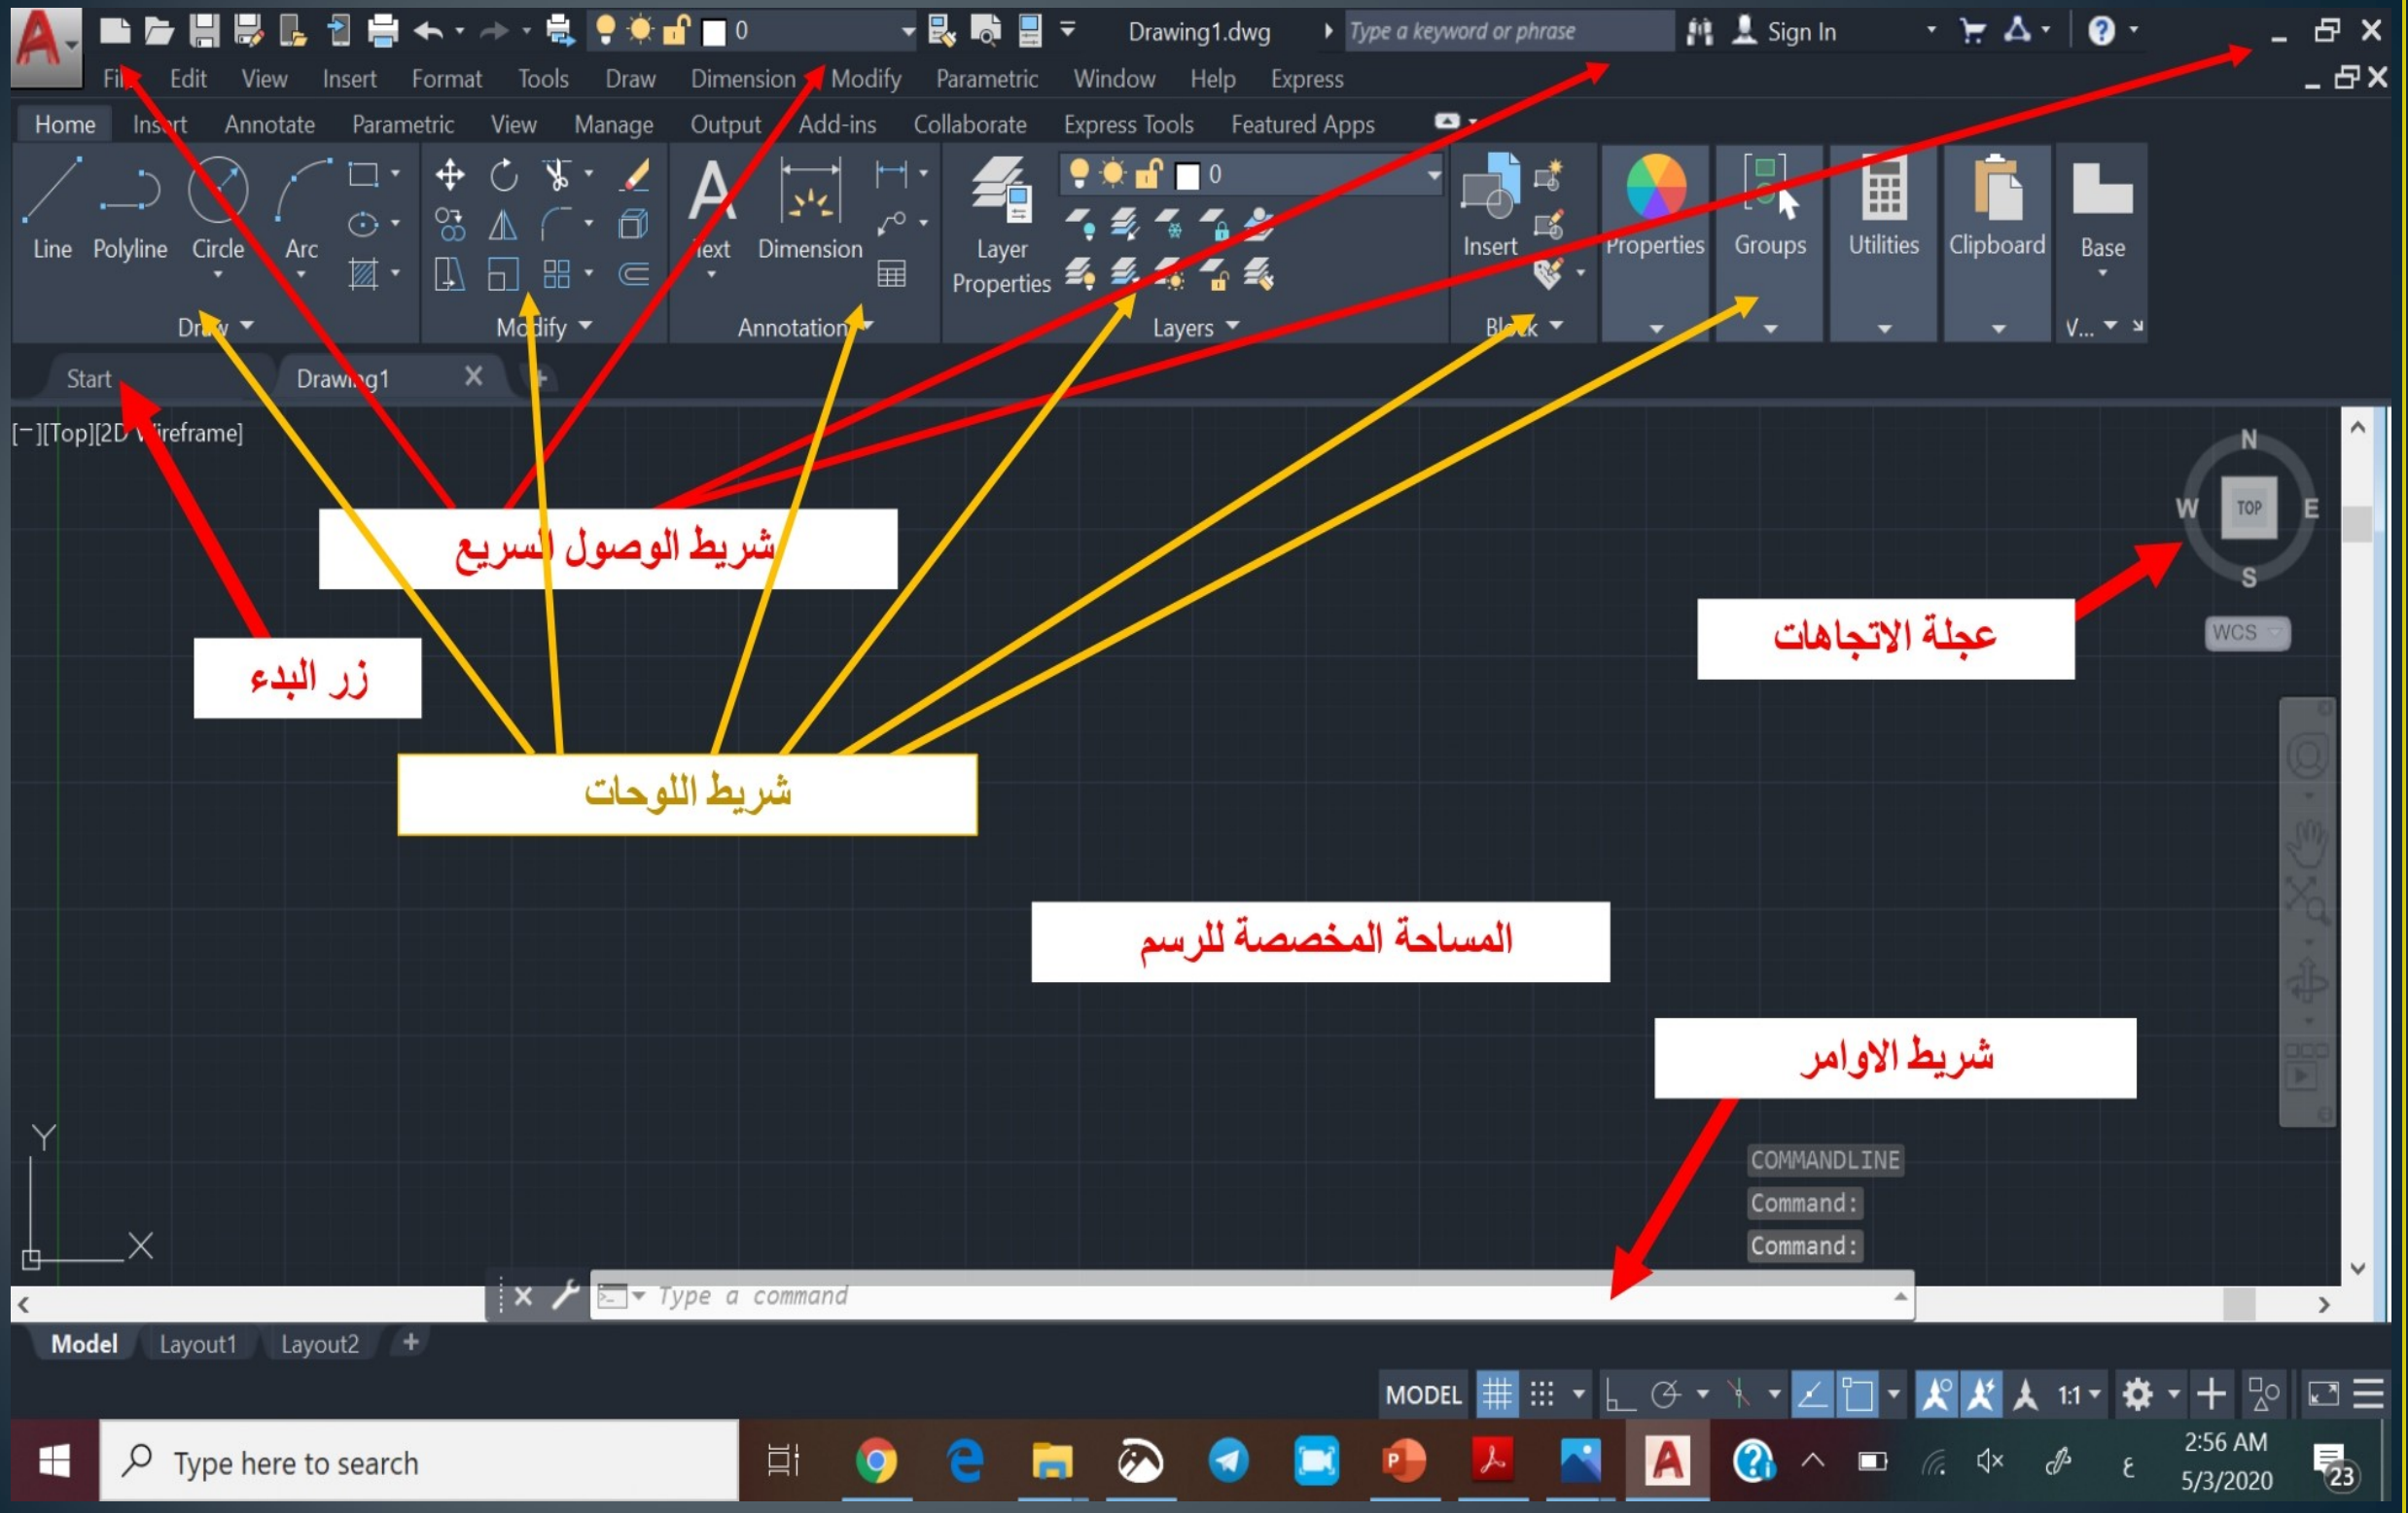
0 Drawing1.dwg Type a keyword or phrase Sign In

File Edit View Insert Format Tools Draw Dimension Modify Parametric Window Help Express

Home Insert Annotate Parametric View Manage Output Add-ins Collaborate Express Tools Featured Apps

Line Polyline Circle Arc Text Dimension Layer Properties 0 Insert Properties Groups Utilities Clipboard Base

Draw Modify Annotation Layers Block V...

Start Drawing1

[−][Top][2D Wireframe]

N W TOP E S WCS

شريط الوصول السريع

زر البدء

عجلة الاتجاهات

شريط اللوحات

المساحة المخصصة للرسم

شريط الاوامر

COMMANDLINE
Command:
Command:

Y X

Type a command

Model Layout1 Layout2

MODEL 1:1

Type here to search

2:56 AM
5/3/2020
23